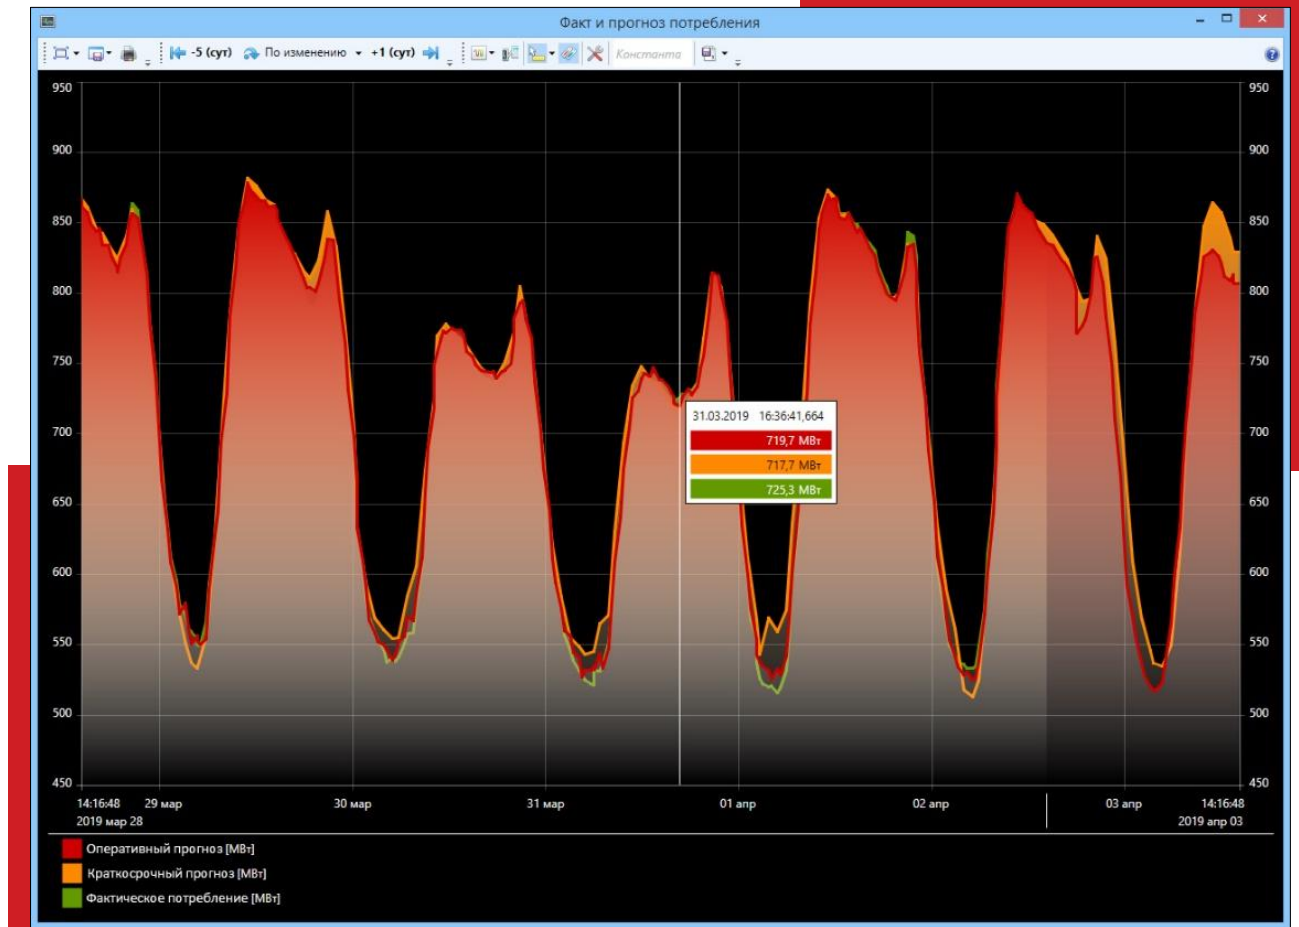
Факт и прогноз потребления

-5 (сут) По изменению +1 (сут) Константа

950
900
850
800
750
700
650
600
550
500
450

950
900
850
800
750
700
650
600
550
500
450

31.03.2019 16:36:41,664
719,7 МВт
717,7 МВт
725,3 МВт

14:16:48
2019 мар 28
29 мар
30 мар
31 мар
01 апр
02 апр
03 апр
14:16:48
2019 апр 03

Оперативный прогноз [МВт]
Краткосрочный прогноз [МВт]
Фактическое потребление [МВт]